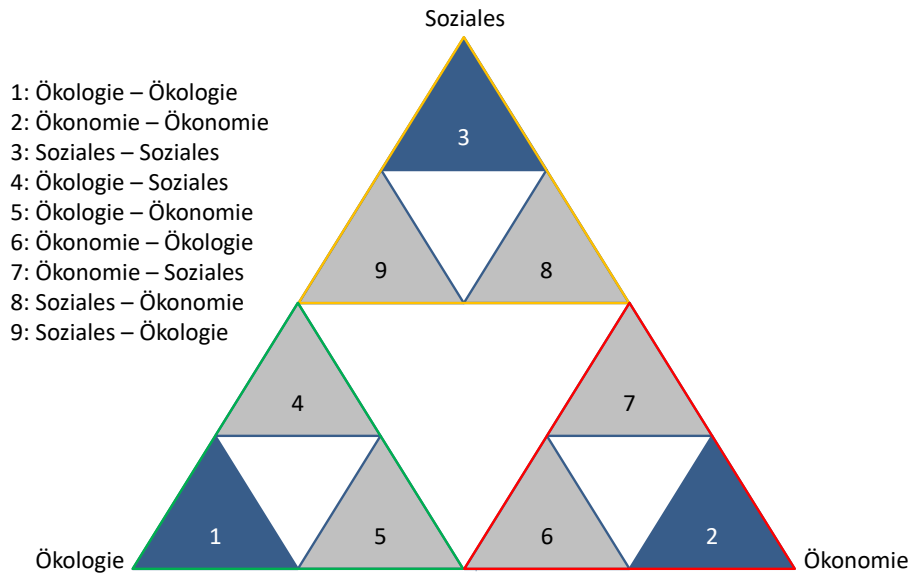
Soziales

1: Ökologie – Ökologie
2: Ökonomie – Ökonomie
3: Soziales – Soziales
4: Ökologie – Soziales
5: Ökologie – Ökonomie
6: Ökonomie – Ökologie
7: Ökonomie – Soziales
8: Soziales – Ökonomie
9: Soziales – Ökologie

3

9

8

4

7

1

5

6

2

Ökologie

Ökonomie